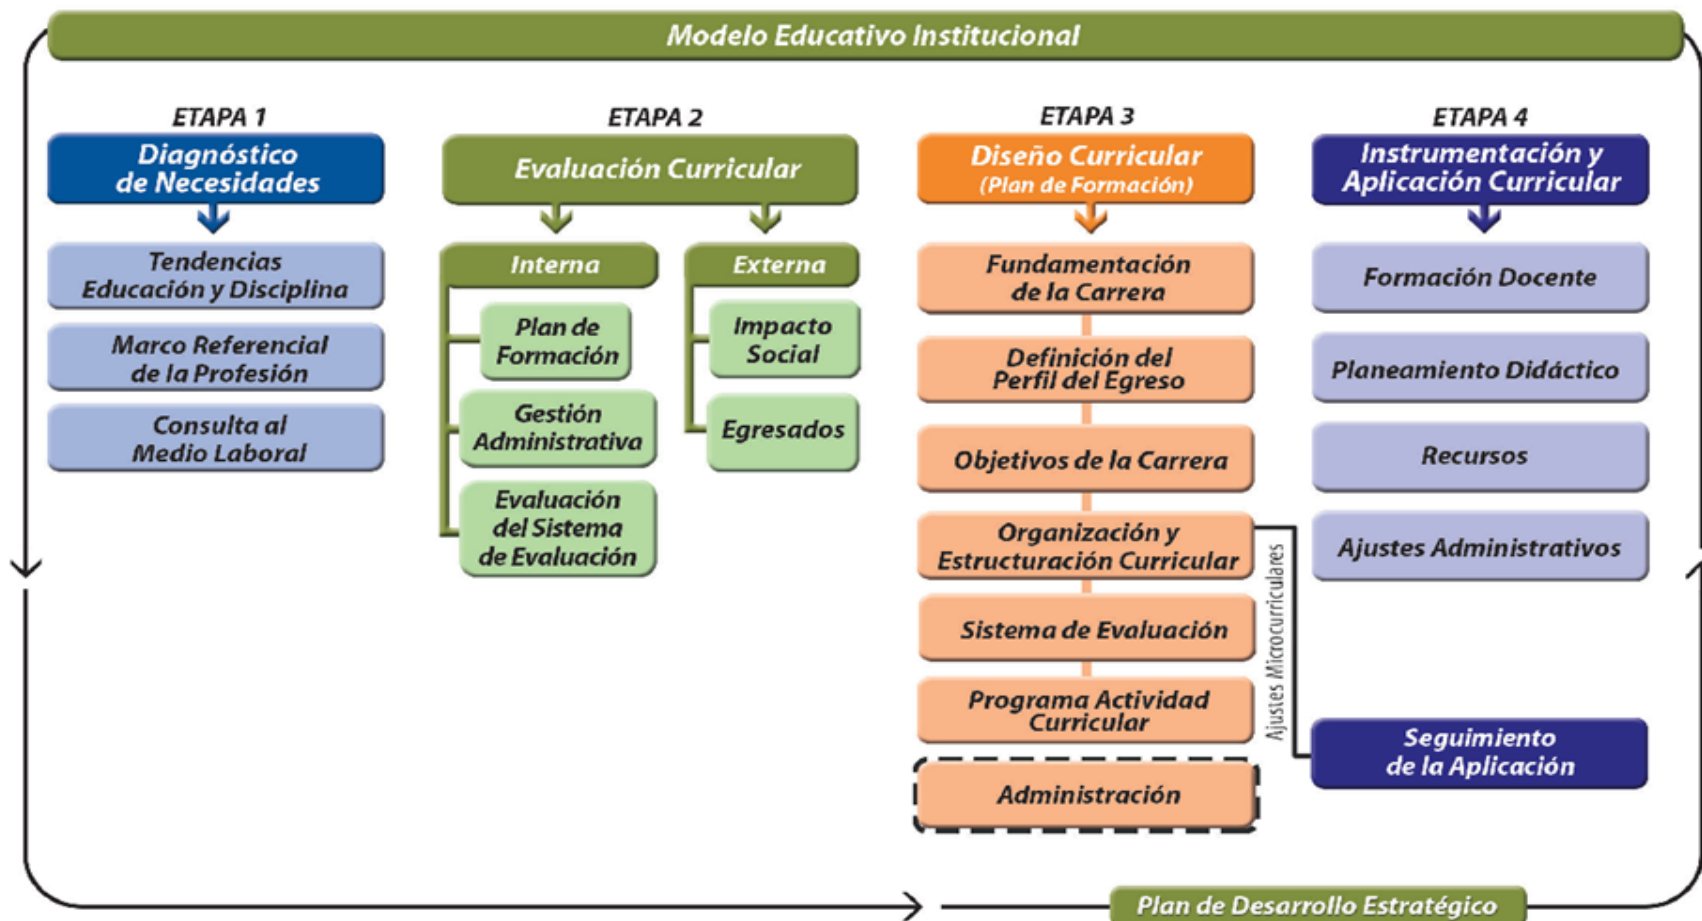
Modelo Educativo Institucional

ETAPA 1
Diagnóstico de Necesidades
Tendencias Educación y Disciplina
Marco Referencial de la Profesión
Consulta al Medio Laboral

ETAPA 2
Evaluación Curricular
Interna
Plan de Formación
Gestión Administrativa
Evaluación del Sistema de Evaluación
Externa
Impacto Social
Egresados

ETAPA 3
Diseño Curricular (Plan de Formación)
Fundamentación de la Carrera
Definición del Perfil del Egreso
Objetivos de la Carrera
Organización y Estructuración Curricular
Sistema de Evaluación
Programa Actividad Curricular
Administración
Ajustes Microcurriculares

ETAPA 4
Instrumentación y Aplicación Curricular
Formación Docente
Planeamiento Didáctico
Recursos
Ajustes Administrativos
Seguimiento de la Aplicación

Plan de Desarrollo Estratégico